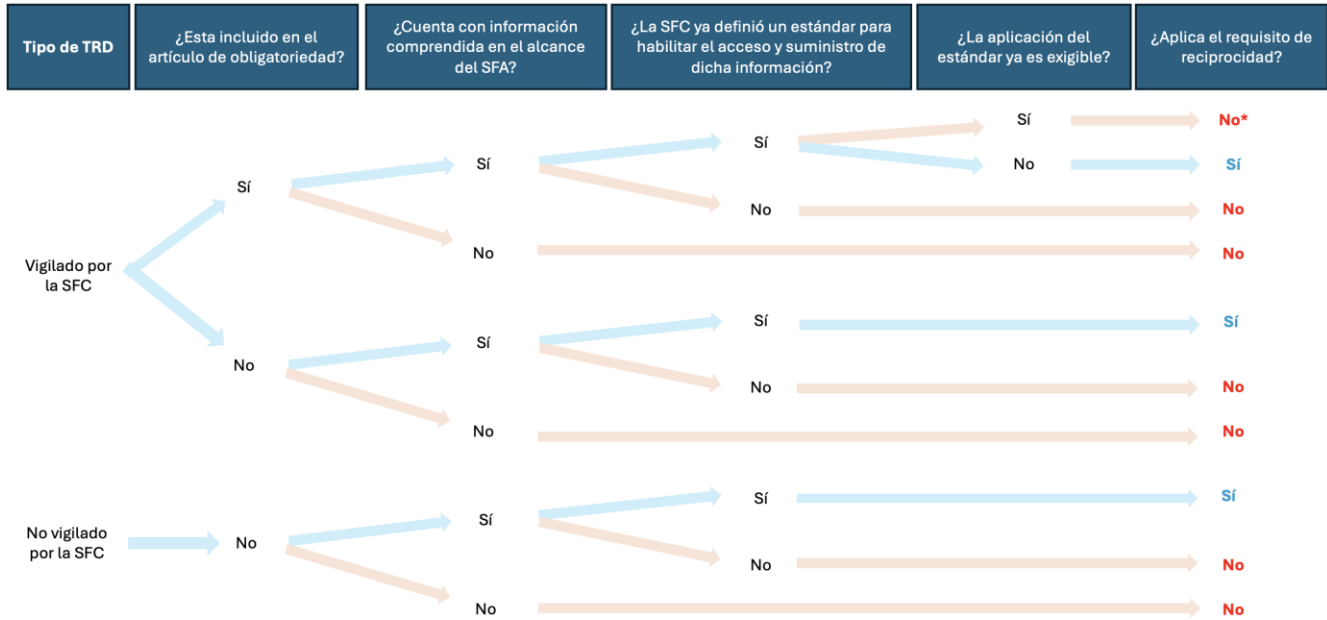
Tipo de TRD

¿Esta incluido en el artículo de obligatoriedad?

¿Cuenta con información comprendida en el alcance del SFA?

¿La SFC ya definió un estándar para habilitar el acceso y suministro de dicha información?

¿La aplicación del estándar ya es exigible?

¿Aplica el requisito de reciprocidad?

Sí

Sí

Sí

No*

No

Sí

No

No

No

No

Vigilado por la SFC

No

Sí

Sí

Sí

No

No

No

No

No vigilado por la SFC

No

Sí

Sí

Sí

No

No

No

No